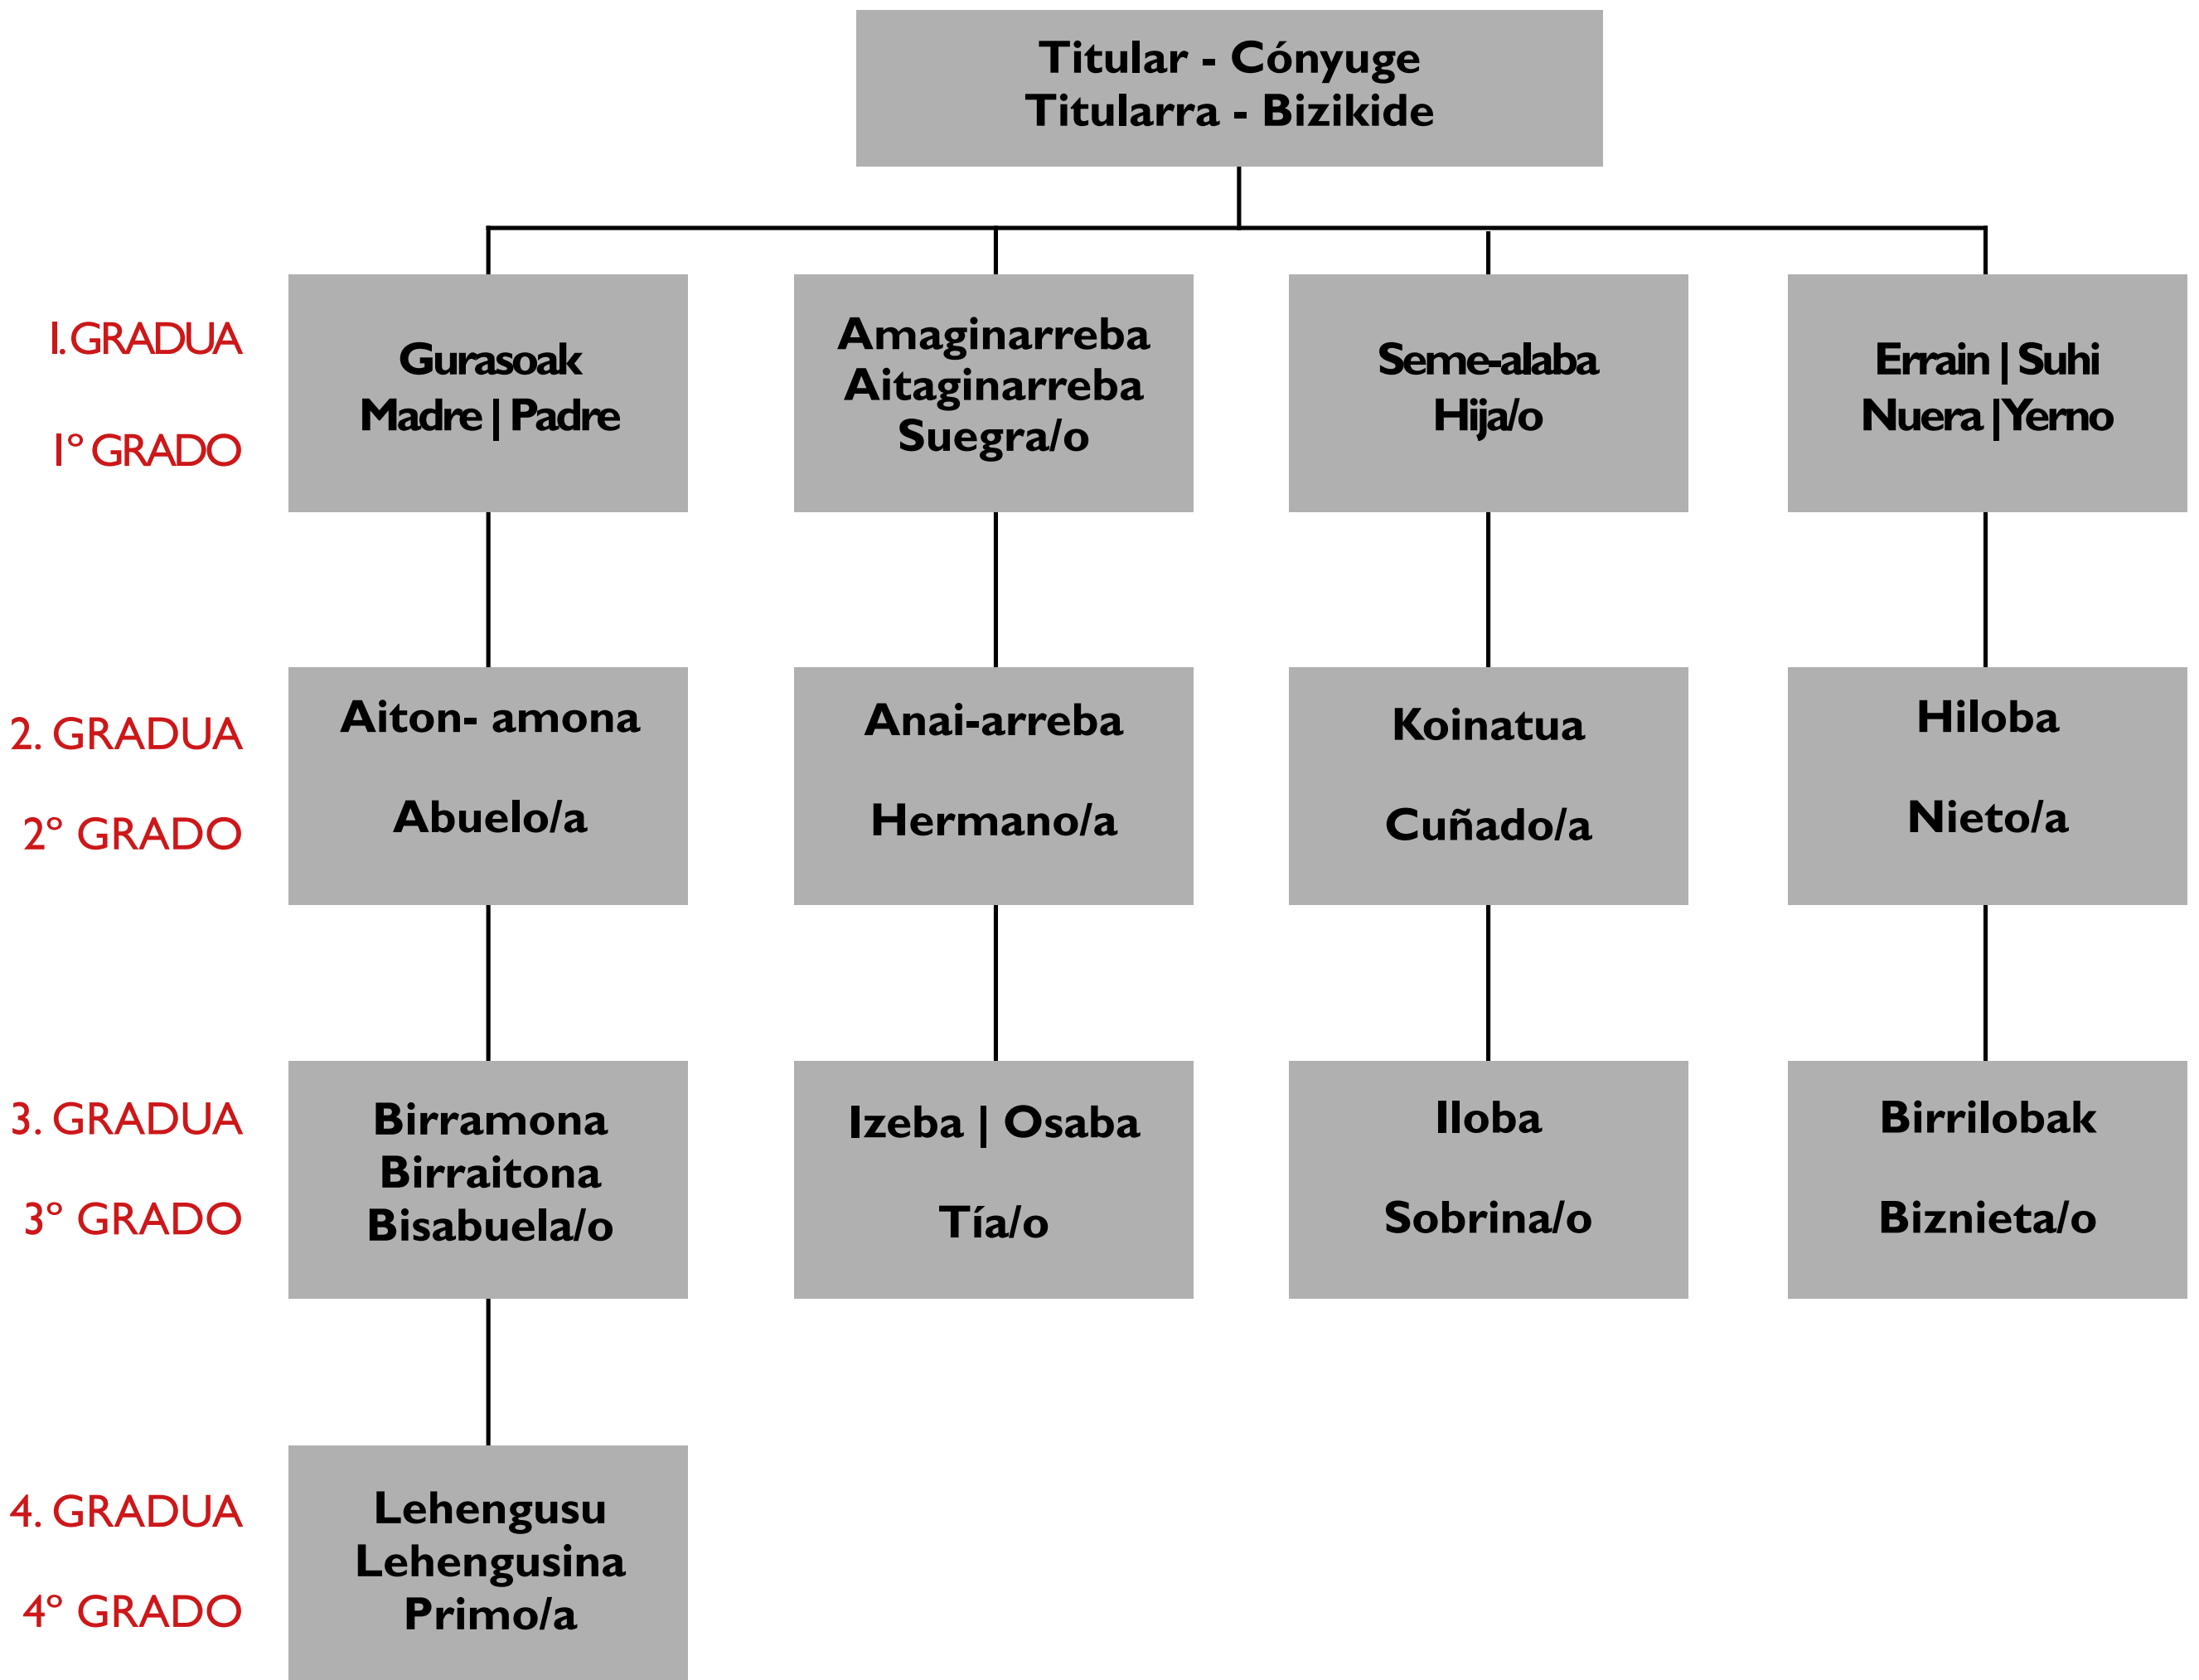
Titular - Cónyuge
Titularra - Bizikide

1.GRADUA
1° GRADO

Gurasoak
Madre | Padre

Amaginarreba
Aitaginarreba
Suegra/o

Seme-alaba
Hija/o

Errain | Suhi
Nuera | Yerno

2. GRADUA
2° GRADO

Aiton- amona
Abuelo/a

Anai-arreba
Hermano/a

Koinatua
Cuñado/a

Hiloba
Nieto/a

3. GRADUA
3° GRADO

Birramona
Birraitona
Bisabuela/o

Izeba | Osaba
Tía/o

Iloba
Sobrina/o

Birrilobak
Biznieta/o

4. GRADUA
4° GRADO

Lehengusu
Lehengusina
Primo/a